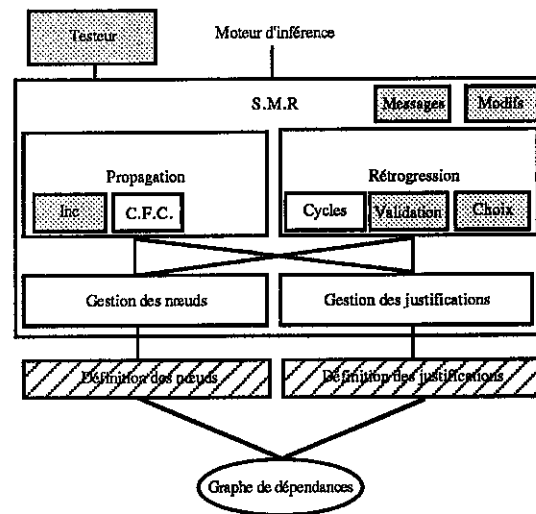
Testeur

Moteur d'inférence

S.M.R

Messages

Modifs

Propagation

Inc

C.F.C.

Rétrogression

Cycles

Validation

Choix

Gestion des nœuds

Gestion des justifications

Définition des nœuds

Définition des justifications

Graphe de dépendances